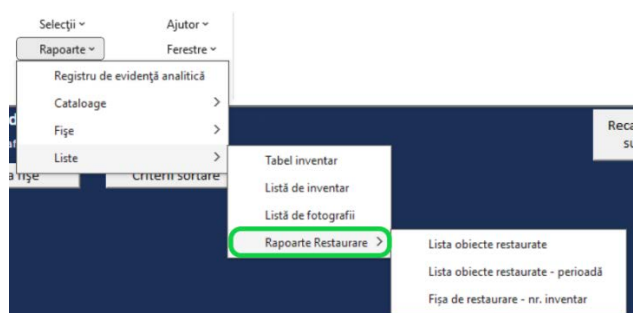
Selecţii ˅
Ajutor ˅
Rapoarte ˅
Ferestre ˅
Registru de evidenţă analitică
Cataloage >
Fişe >
Liste >
Tabel inventar
Listă de inventar
Listă de fotografii
Rapoarte Restaurare >
Lista obiecte restaurate
Lista obiecte restaurate - perioadă
Fişa de restaurare - nr. inventar
d
af
a fişe
Criterii sortare
Reca
su